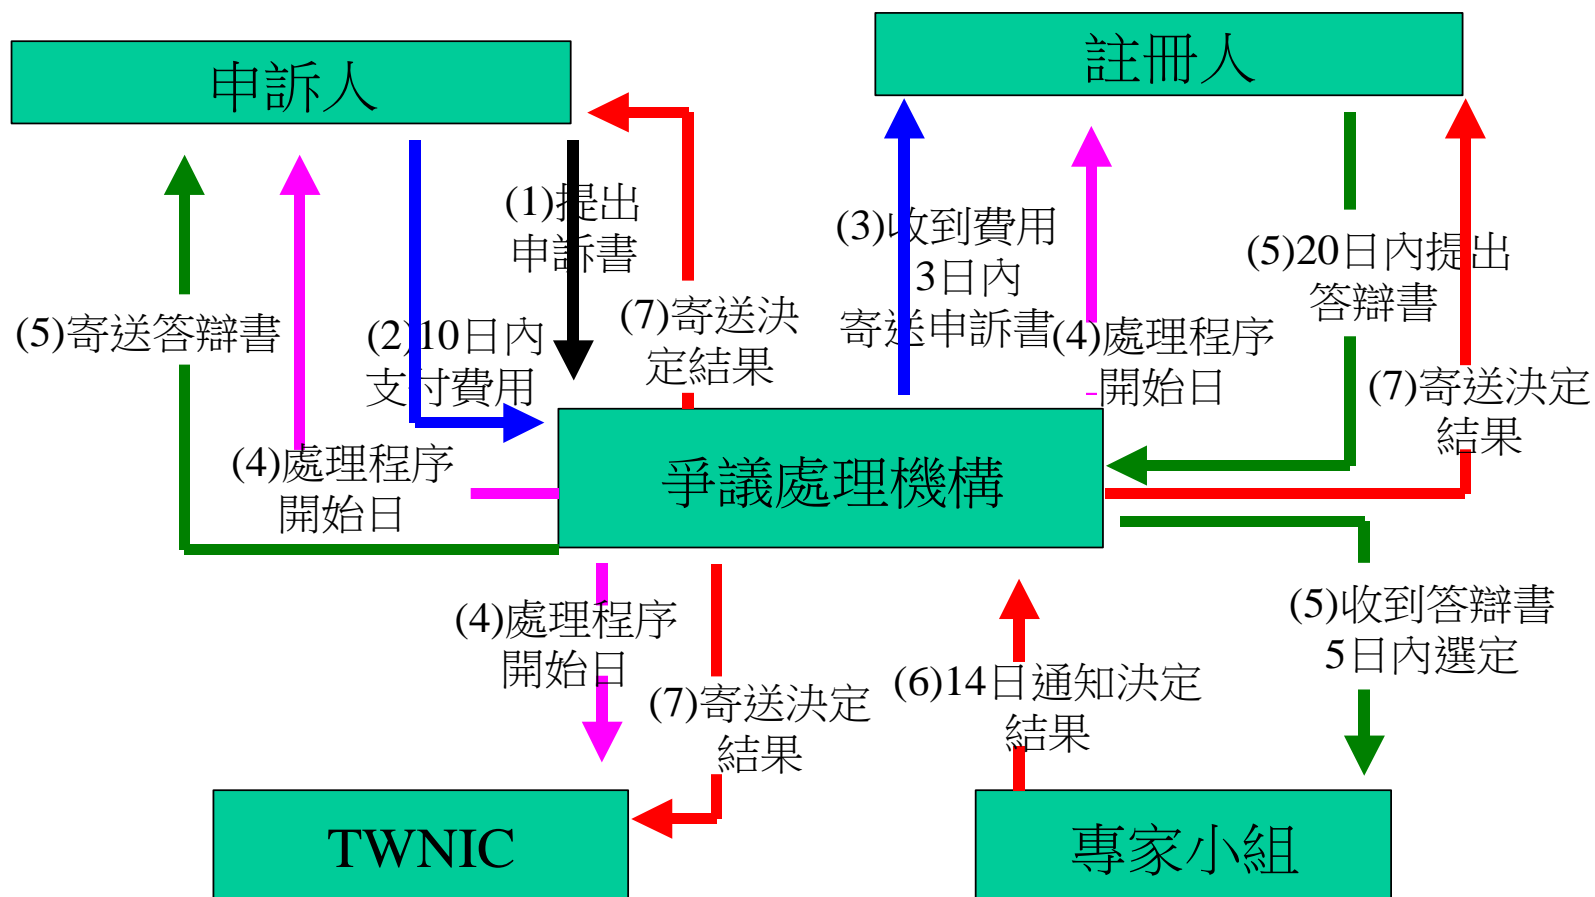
申訴人

註冊人

(1)提出申訴書

(3)收到費用3日內寄送申訴書

(5)20日內提出答辯書

(5)寄送答辯書

(2)10日內支付費用

(7)寄送決定結果

(4)處理程序開始日

(7)寄送決定結果

(4)處理程序開始日

爭議處理機構

(4)處理程序開始日

(7)寄送決定結果

(6)14日通知決定結果

(5)收到答辯書5日內選定

TWNIC

專家小組